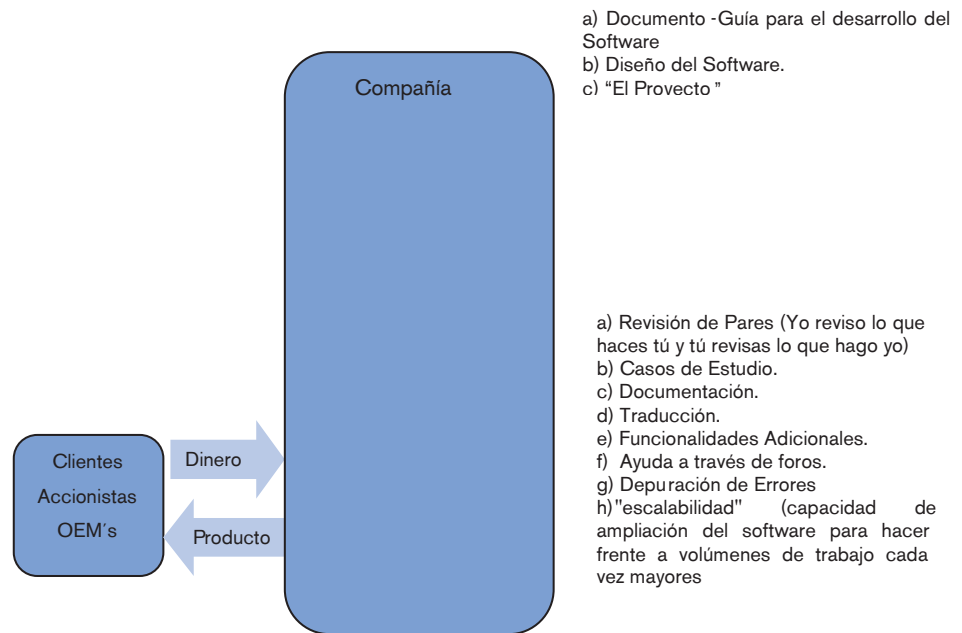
Compañía

a) Documento -Guía para el desarrollo del Software
b) Diseño del Software.
c) "El Provecto "

a) Revisión de Pares (Yo reviso lo que haces tú y tú revisas lo que hago yo)
b) Casos de Estudio.
c) Documentación.
d) Traducción.
e) Funcionalidades Adicionales.
f) Ayuda a través de foros.
g) Depuración de Errores
h) "escalabilidad" (capacidad de ampliación del software para hacer frente a volúmenes de trabajo cada vez mayores

Clientes
Accionistas
OEM´s

Dinero

Producto